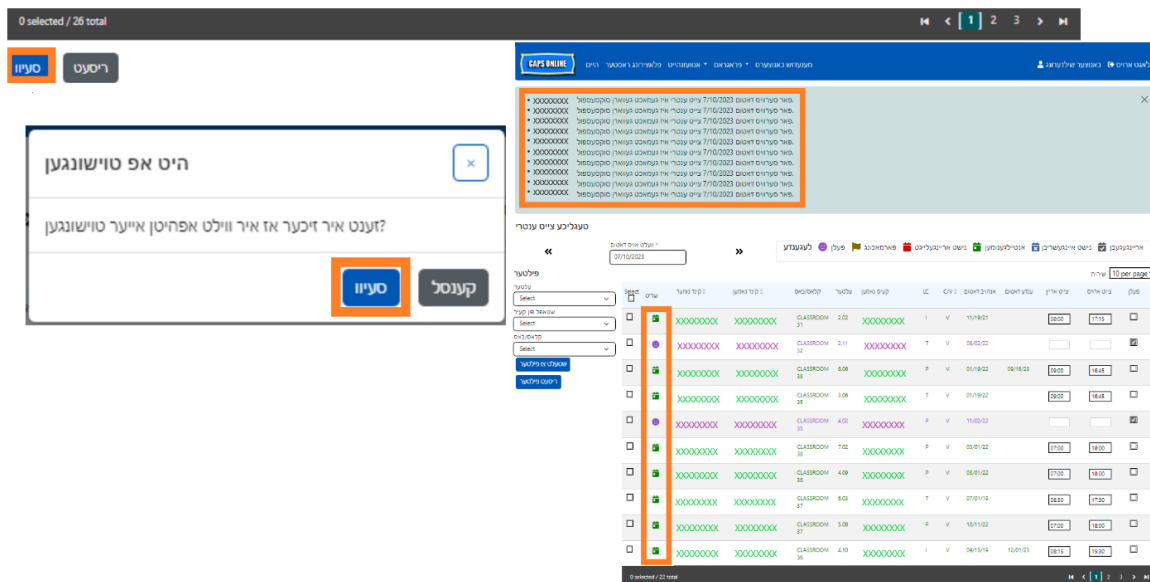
0 selected / 26 total

1 2 3

סעיוו ריסעט

היט אפ טוישונגען

?זענט איר זיכער אז איר ווילט אפהיטן אייער טוישונגען

סעיוו קענסל

CAPS ONLINE

היים פלאצירונג ראפארטן אוועלעביליטי פראגראמען מענעדזש באנוצערס

באנוצער שטעלונגען לאגאוט אויס

פאר סערוויס דאטום 7/10/2023 צייט ענטרי איז געמאכט געווארן סוקסעספול • XXXXXXXX
פאר סערוויס דאטום 7/10/2023 צייט ענטרי איז געמאכט געווארן סוקסעספול • XXXXXXXX
פאר סערוויס דאטום 7/10/2023 צייט ענטרי איז געמאכט געווארן סוקסעספול • XXXXXXXX
פאר סערוויס דאטום 7/10/2023 צייט ענטרי איז געמאכט געווארן סוקסעספול • XXXXXXXX
פאר סערוויס דאטום 7/10/2023 צייט ענטרי איז געמאכט געווארן סוקסעספול • XXXXXXXX
פאר סערוויס דאטום 7/10/2023 צייט ענטרי איז געמאכט געווארן סוקסעספול • XXXXXXXX
פאר סערוויס דאטום 7/10/2023 צייט ענטרי איז געמאכט געווארן סוקסעספול • XXXXXXXX
פאר סערוויס דאטום 7/10/2023 צייט ענטרי איז געמאכט געווארן סוקסעספול • XXXXXXXX
פאר סערוויס דאטום 7/10/2023 צייט ענטרי איז געמאכט געווארן סוקסעספול • XXXXXXXX
פאר סערוויס דאטום 7/10/2023 צייט ענטרי איז געמאכט געווארן סוקסעספול • XXXXXXXX

טעגליכע צייט ענטרי

* וועלט אויס דאטום
07/10/2023

« »

לעגענדע: פעלן פארמאכונג נישט אריינגעלייגט אנטוויקלונגען נישט איינגעשריבן אריינגעגעבן

פילטער
עלטער
Select
שטאפ פון קעיר
Select
קלאס/סקול
Select
אפפלייען פילטער
ריסעט פילטער

10 per page שורות

| פעלן | צייט אריין | צייט ארויס | ענדע דאטום | אנהייב דאטום | C/V | LC | קינד נאמען | עלטער | קלאס/באס | קינד נאמען | קינד פאמעל | שריט | Select |
|---|---|---|---|---|---|---|---|---|---|---|---|---|---|
| | 17:15 | 08:00 | | 11/19/21 | V | I | XXXXXXXX | 2.02 | CLASSROOM 31 | XXXXXXXX | XXXXXXXX | | |
| | | | | 06/02/22 | V | T | XXXXXXXX | 2.11 | CLASSROOM 32 | XXXXXXXX | XXXXXXXX | | |
| | 16:45 | 09:00 | 09/15/23 | 01/19/22 | V | P | XXXXXXXX | 6.08 | CLASSROOM 38 | XXXXXXXX | XXXXXXXX | | |
| | 16:45 | 09:00 | | 01/19/22 | V | T | XXXXXXXX | 3.06 | CLASSROOM 38 | XXXXXXXX | XXXXXXXX | | |
| | | | | 11/02/22 | V | P | XXXXXXXX | 4.02 | CLASSROOM 36 | XXXXXXXX | XXXXXXXX | | |
| | 18:00 | 07:00 | | 05/01/22 | V | P | XXXXXXXX | 7.02 | CLASSROOM 38 | XXXXXXXX | XXXXXXXX | | |
| | 18:00 | 07:00 | | 05/01/22 | V | P | XXXXXXXX | 4.09 | CLASSROOM 36 | XXXXXXXX | XXXXXXXX | | |
| | 17:30 | 08:00 | | 07/01/19 | V | T | XXXXXXXX | 5.03 | CLASSROOM 37 | XXXXXXXX | XXXXXXXX | | |
| | 18:00 | 07:00 | | 10/11/22 | V | P | XXXXXXXX | 3.09 | CLASSROOM 36 | XXXXXXXX | XXXXXXXX | | |
| | 19:30 | 08:15 | 12/01/23 | 08/13/19 | V | I | XXXXXXXX | 4.10 | CLASSROOM 36 | XXXXXXXX | XXXXXXXX | | |

0 selected / 22 total

1 2 3